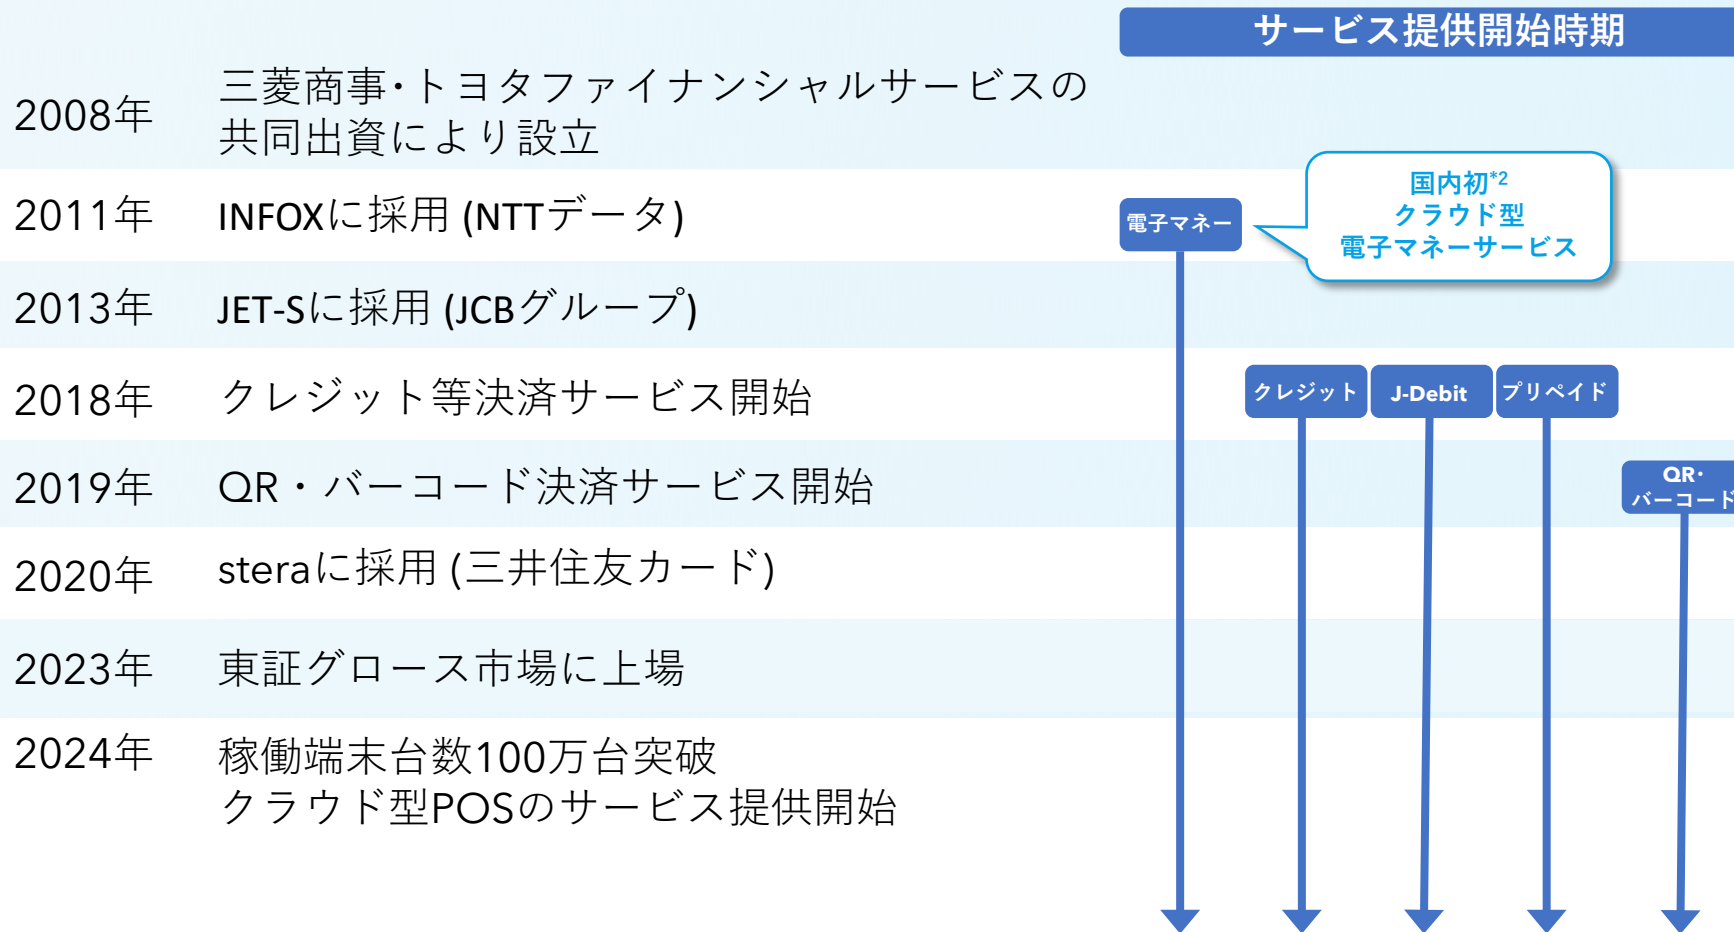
サービス提供開始時期

2008年 三菱商事・トヨタファイナンシャルサービスの共同出資により設立

2011年 INFOXに採用 (NTTデータ)

電子マネー

国内初$^{*2}$
クラウド型
電子マネーサービス

2013年 JET-Sに採用 (JCBグループ)

2018年 クレジット等決済サービス開始

クレジット J-Debit プリペイド

2019年 QR・バーコード決済サービス開始

QR・
バーコード

2020年 steraに採用 (三井住友カード)

2023年 東証グロース市場に上場

2024年 稼働端末台数100万台突破
クラウド型POSのサービス提供開始